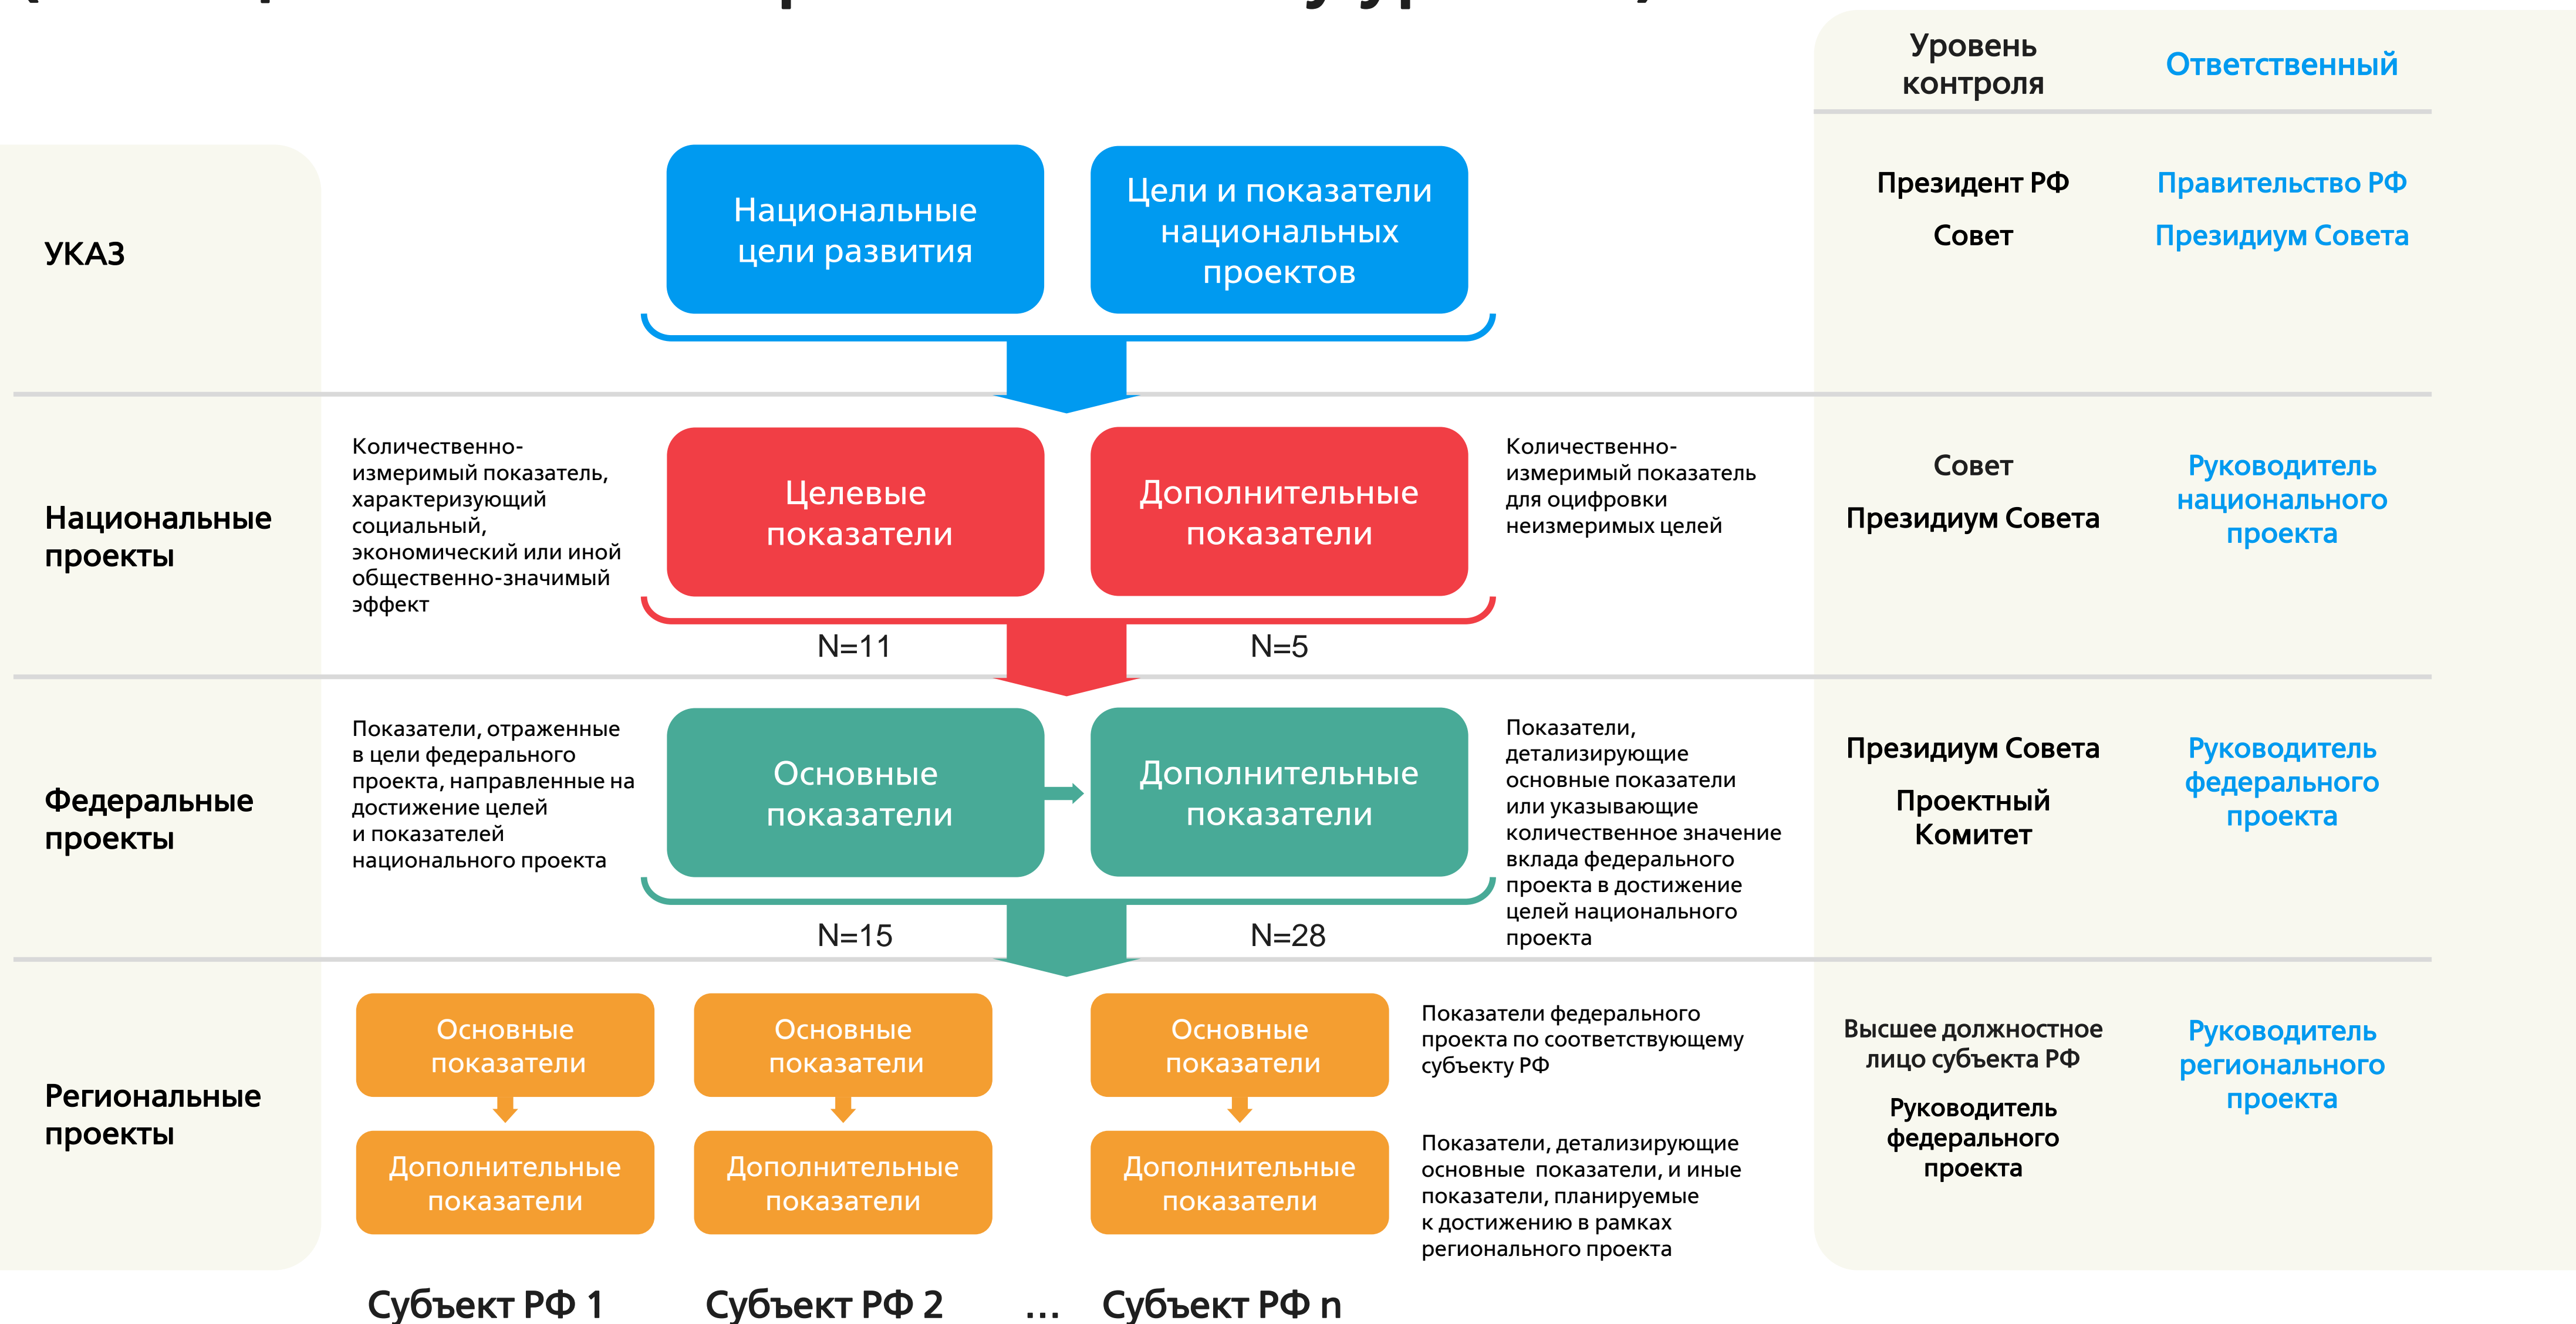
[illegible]

Уровень контроля

Ответственный

УКАЗ

Национальные цели развития

Цели и показатели национальных проектов

Президент РФ

Совет

Правительство РФ

Президиум Совета

Национальные проекты

Количественно-измеримый показатель, характеризующий социальный, экономический или иной общественно-значимый эффект

Целевые показатели

Дополнительные показатели

Количественно-измеримый показатель для оцифровки неизмеримых целей

Совет

Президиум Совета

Руководитель национального проекта

N=11

N=5

Федеральные проекты

Показатели, отраженные в цели федерального проекта, направленные на достижение целей и показателей национального проекта

Основные показатели

Дополнительные показатели

Показатели, детализирующие основные показатели или указывающие количественное значение вклада федерального проекта в достижение целей национального проекта

Президиум Совета

Проектный Комитет

Руководитель федерального проекта

N=15

N=28

Региональные проекты

Основные показатели

Дополнительные показатели

Основные показатели

Дополнительные показатели

Основные показатели

Дополнительные показатели

Показатели федерального проекта по соответствующему субъекту РФ

Показатели, детализирующие основные показатели, и иные показатели, планируемые к достижению в рамках регионального проекта

Высшее должностное лицо субъекта РФ

Руководитель федерального проекта

Руководитель регионального проекта

Субъект РФ 1

Субъект РФ 2

...

Субъект РФ n